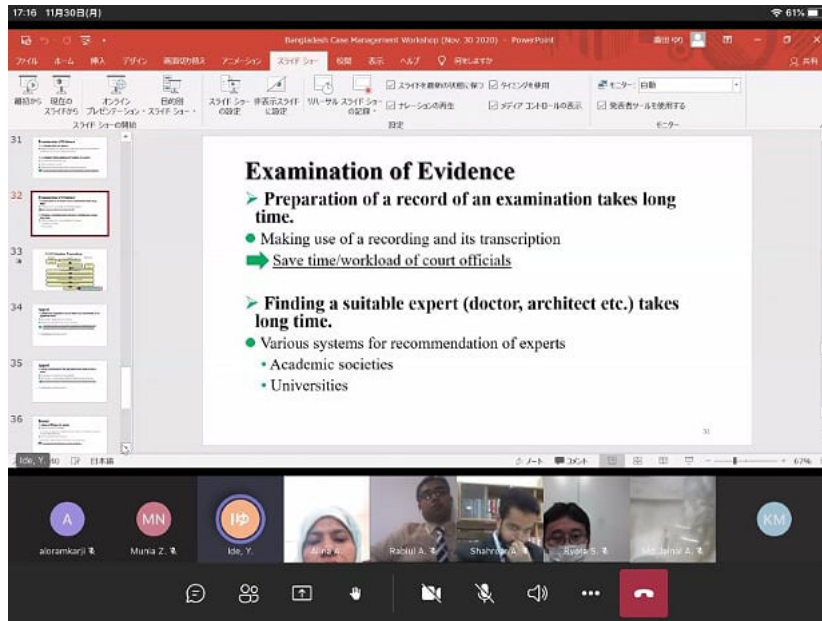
17:16 11月30日(月)

61%

Bangladesh Case Management Workshop (Nov. 30 2020) - PowerPoint

ファイル ホーム 挿入 デザイン 画面切り替え アニメーション スライド ショー 校閲 表示 ヘルプ 何をしますか

最初から 現在のスライドから オンライン プレゼンテーション 目的別スライド ショー スライド ショーの開始

スライド ショーの設定 非表示スライドに設定 リハーサル スライド ショーの記録 スライドを最新の状態に保つ タイミングを使用 ナレーションの再生 メディア コントロールの表示 設定

モニター: 自動 発表者ツールを使用する モニター

31

32

33

34

35

36

Examination of Evidence

➢ Preparation of a record of an examination takes long time.

● Making use of a recording and its transcription

Save time/workload of court officials

➢ Finding a suitable expert (doctor, architect etc.) takes long time.

● Various systems for recommendation of experts

• Academic societies

• Universities

31

Ide, Y. 日本語 ノート コメント 67%

A aloramkarji

MN Munia Z.

Iゆ Ide, Y.

Arina A.

Rabiul A.

Shahrear A.

Ryota S.

Md. Jainal A.

KM